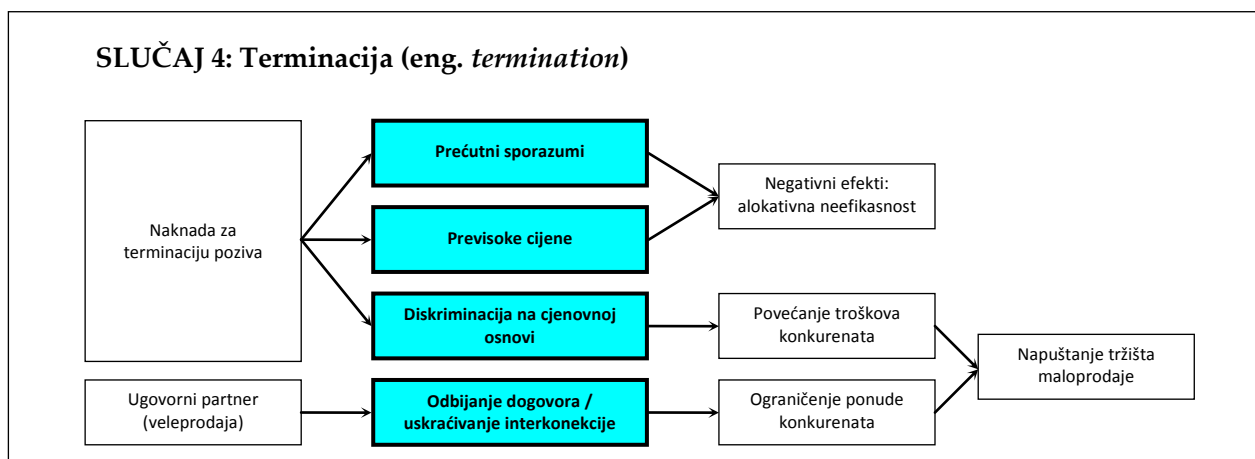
SLUČAJ 4: Terminacija (eng. termination)

Naknada za terminaciju poziva

Prećutni sporazumi

Previsoke cijene

Diskriminacija na cjenovnoj osnovi

Negativni efekti: alokativna neefikasnost

Povećanje troškova konkurenata

Napuštanje tržišta maloprodaje

Ugovorni partner (veleprodaja)

Odbijanje dogovora / uskraćivanje interkonekcije

Ograničenje ponude konkurenata